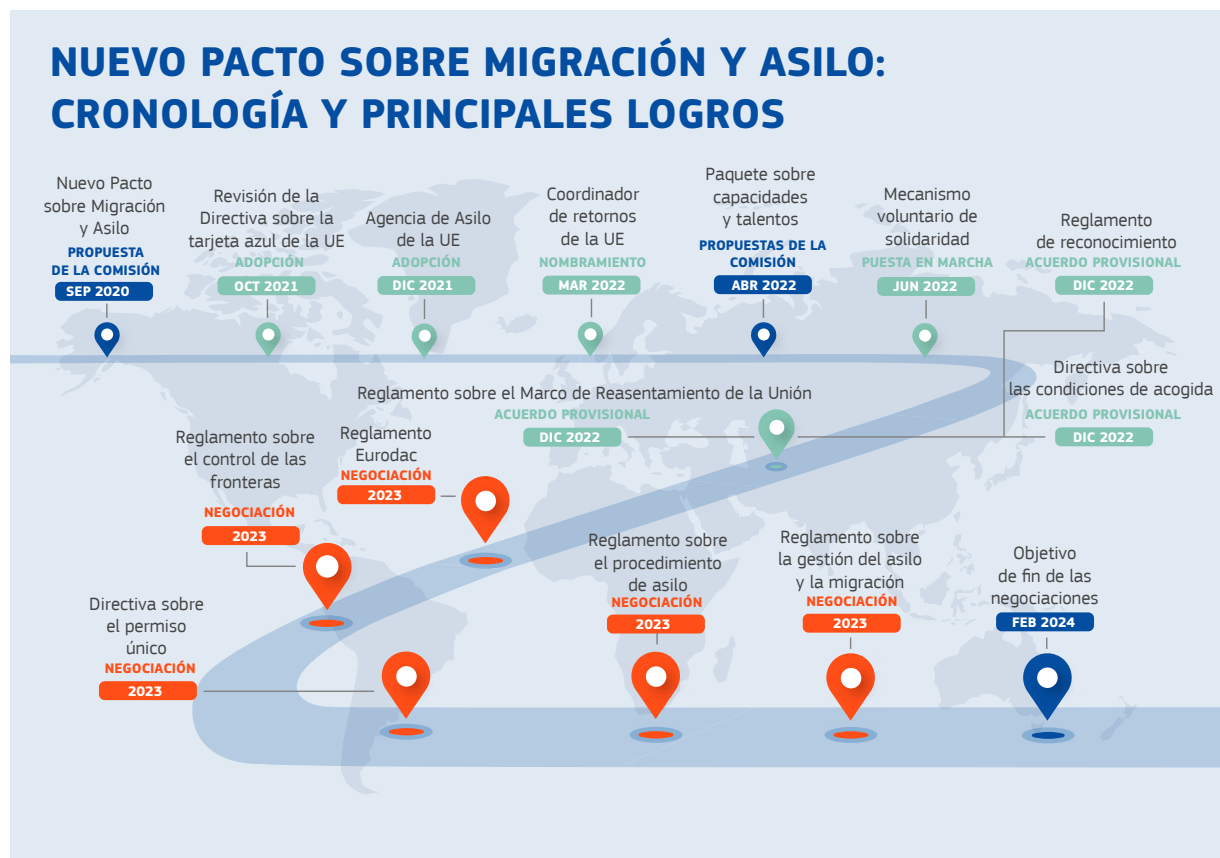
NUEVO PACTO SOBRE MIGRACIÓN Y ASILO: CRONOLOGÍA Y PRINCIPALES LOGROS

Nuevo Pacto sobre Migración y Asilo
PROPUESTA DE LA COMISIÓN
SEP 2020

Revisión de la Directiva sobre la tarjeta azul de la UE
ADOPCIÓN
OCT 2021

Agencia de Asilo de la UE
ADOPCIÓN
DIC 2021

Coordinador de retornos de la UE
NOMBRAMIENTO
MAR 2022

Paquete sobre capacidades y talentos
PROPUESTAS DE LA COMISIÓN
ABR 2022

Mecanismo voluntario de solidaridad
PUESTA EN MARCHA
JUN 2022

Reglamento de reconocimiento
ACUERDO PROVISIONAL
DIC 2022

Reglamento sobre el Marco de Reasentamiento de la Unión
ACUERDO PROVISIONAL
DIC 2022

Directiva sobre las condiciones de acogida
ACUERDO PROVISIONAL
DIC 2022

Reglamento sobre el control de las fronteras
NEGOCIACIÓN
2023

Reglamento Eurodac
NEGOCIACIÓN
2023

Reglamento sobre el procedimiento de asilo
NEGOCIACIÓN
2023

Reglamento sobre la gestión del asilo y la migración
NEGOCIACIÓN
2023

Objetivo de fin de las negociaciones
FEB 2024

Directiva sobre el permiso único
NEGOCIACIÓN
2023